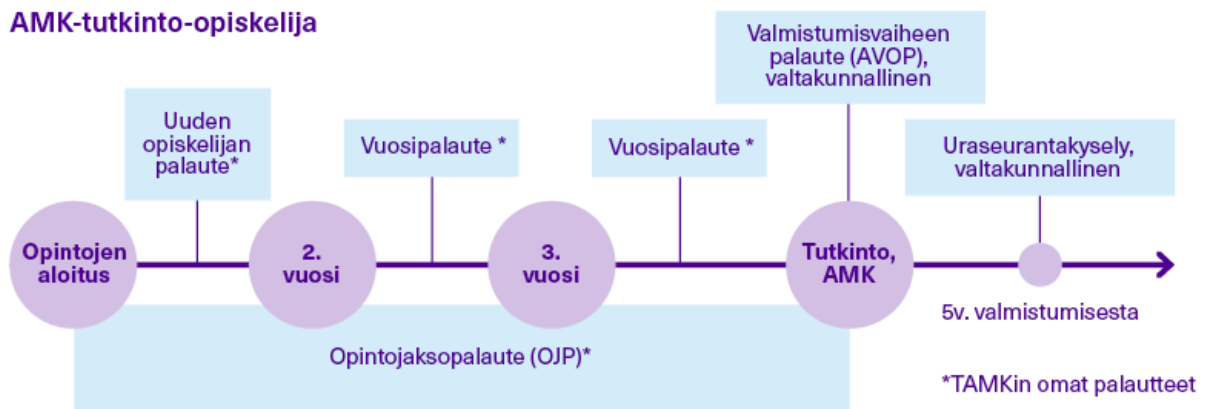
AMK-tutkinto-opiskelija

Valmistumisvaiheen palaute (AVOP), valtakunnallinen

Uuden opiskelijan palaute*

Vuosipalaute *

Vuosipalaute *

Uraseurantakysely, valtakunnallinen

Opintojen aloitus

2. vuosi

3. vuosi

Tutkinto, AMK

5v. valmistumisesta

Opintojaksopalaute (OJP)*

*TAMKin omat palautteet